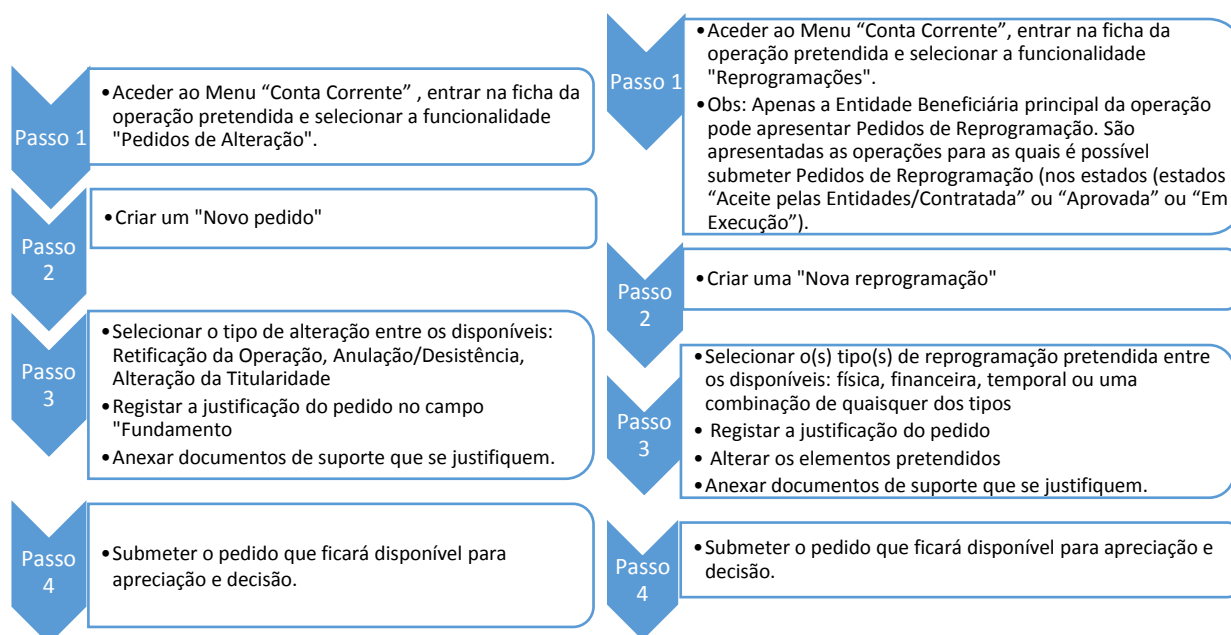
Passo 1

• Aceder ao Menu “Conta Corrente” , entrar na ficha da operação pretendida e selecionar a funcionalidade "Pedidos de Alteração".

Passo 2

• Criar um "Novo pedido"

Passo 3

• Selecionar o tipo de alteração entre os disponíveis: Retificação da Operação, Anulação/Desistência, Alteração da Titularidade
• Registar a justificação do pedido no campo "Fundamento
• Anexar documentos de suporte que se justifiquem.

Passo 4

• Submeter o pedido que ficará disponível para apreciação e decisão.

Passo 1

• Aceder ao Menu “Conta Corrente”, entrar na ficha da operação pretendida e selecionar a funcionalidade "Reprogramações".
• Obs: Apenas a Entidade Beneficiária principal da operação pode apresentar Pedidos de Reprogramação. São apresentadas as operações para as quais é possível submeter Pedidos de Reprogramação (nos estados “Aceite pelas Entidades/Contratada” ou “Aprovada” ou “Em Execução”).

Passo 2

• Criar uma "Nova reprogramação"

Passo 3

• Selecionar o(s) tipo(s) de reprogramação pretendida entre os disponíveis: física, financeira, temporal ou uma combinação de quaisquer dos tipos
• Registar a justificação do pedido
• Alterar os elementos pretendidos
• Anexar documentos de suporte que se justifiquem.

Passo 4

• Submeter o pedido que ficará disponível para apreciação e decisão.